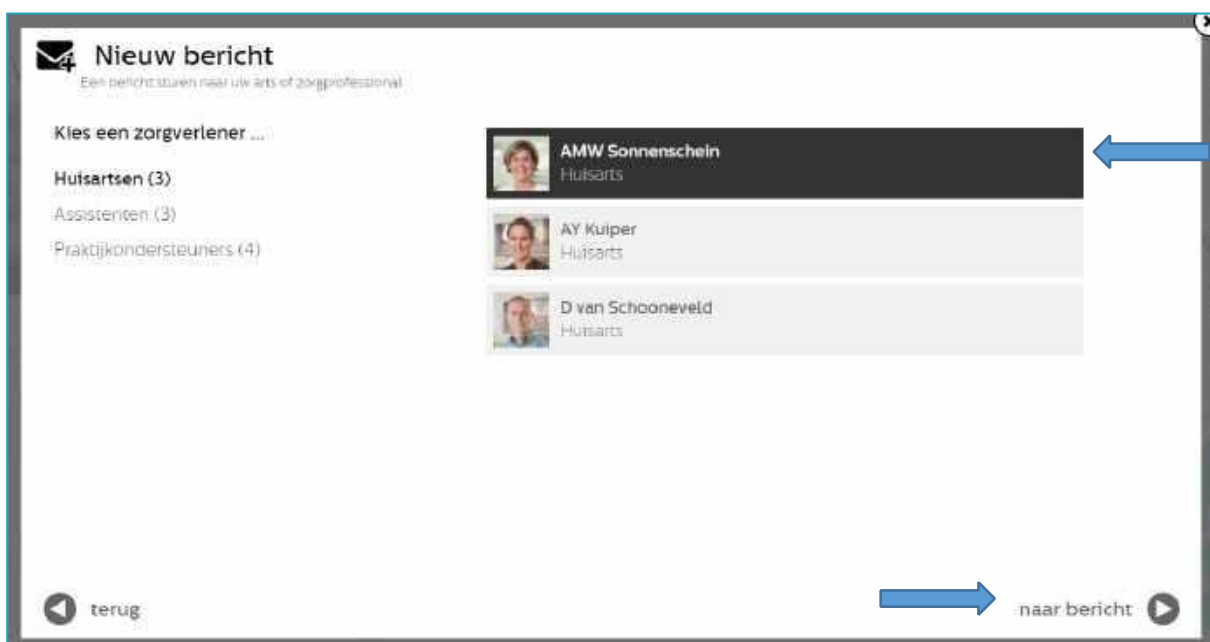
Nieuw bericht
Een bericht sturen naar uw arts of zorgprofessional

Kies een zorgverlener ...

Huisartsen (3)
Assistenten (3)
Praktijkondersteuners (4)

AMW Sonnenschein
Huisarts

AY Kuiper
Huisarts

D van Schooneveld
Huisarts

terug

naar bericht